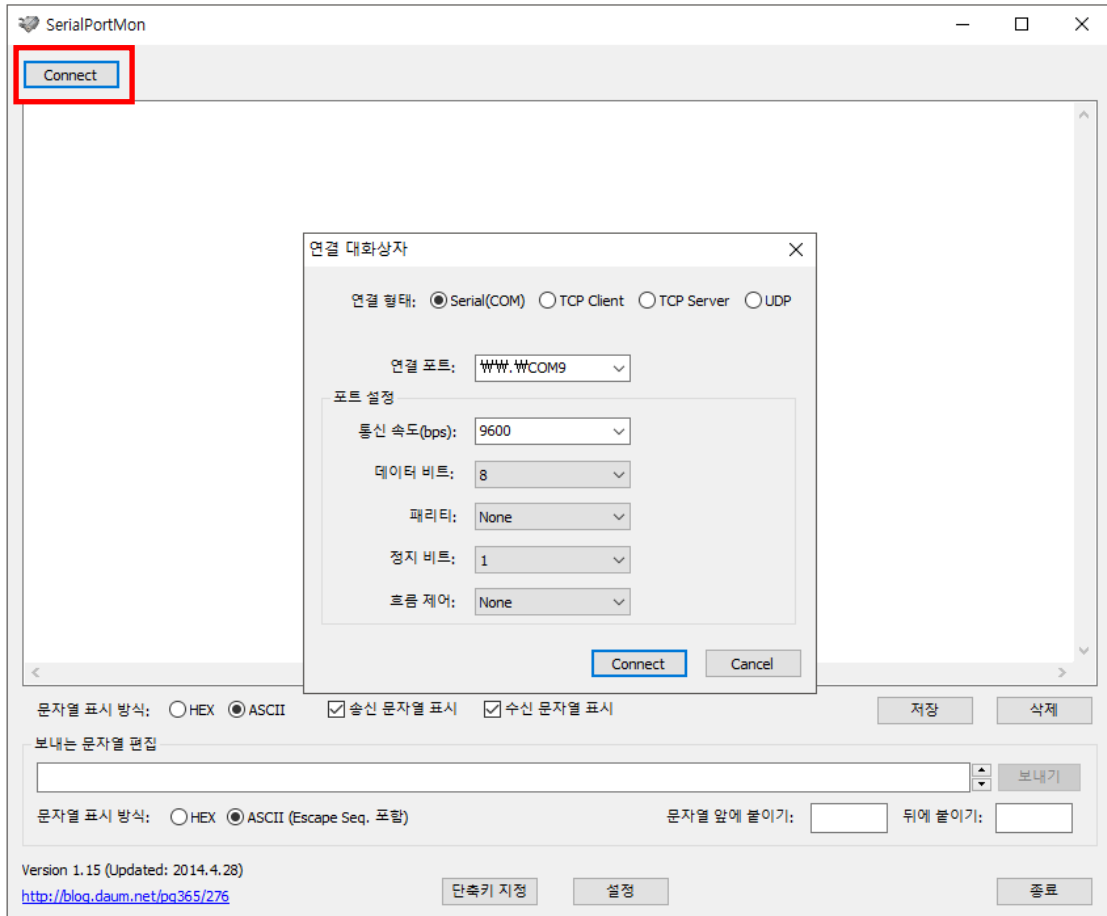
SerialPortMon

Connect

연결 대화상자

연결 형태: Serial(COM) TCP Client TCP Server UDP

연결 포트: ₩₩.₩COM9

포트 설정

통신 속도(bps): 9600

데이터 비트: 8

패리티: None

정지 비트: 1

흐름 제어: None

Connect Cancel

문자열 표시 방식: HEX ASCII 송신 문자열 표시 수신 문자열 표시 저장 삭제

보내는 문자열 편집

보내기

문자열 표시 방식: HEX ASCII (Escape Seq. 포함) 문자열 앞에 붙이기: 뒤에 붙이기:

Version 1.15 (Updated: 2014.4.28)

http://blog.daum.net/pg365/276

단축키 지정 설정 종료